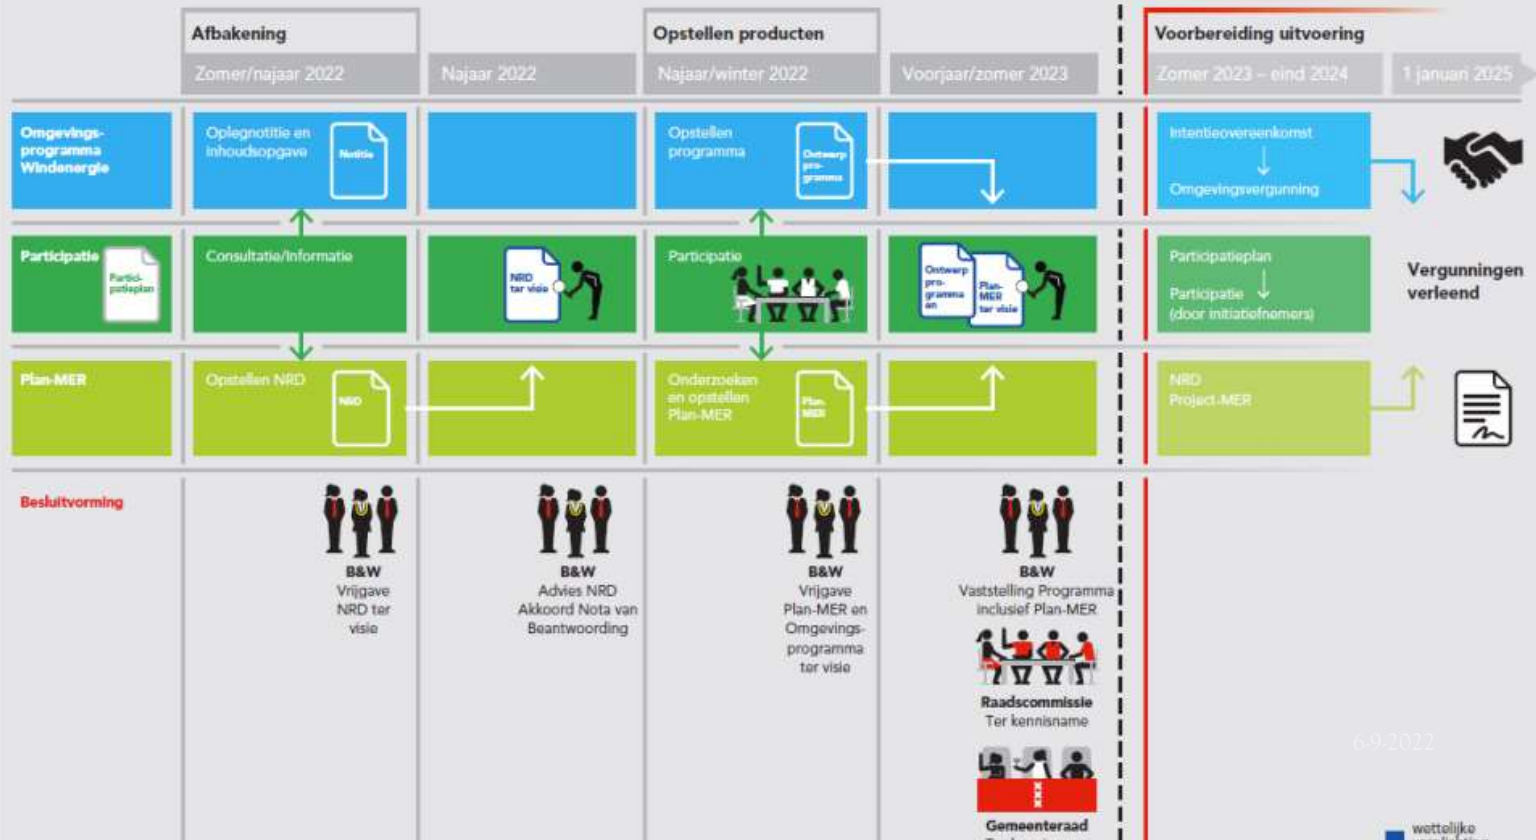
Afbakening

Zomer/najaar 2022

Najaar 2022

Opstellen producten

Najaar/winter 2022

Voorjaar/zomer 2023

Voorbereiding uitvoering

Zomer 2023 – eind 2024

1 januari 2025

Omgevings-programma Windenergie

Oplegnotitie en inhoudsopgave

Notitie

Opstellen programma

Ontwerp pro-gramma

Intentieovereenkomst

Omgevingsvergunning

Participatie

Partici-patieplan

Consultatie/Informatie

NRD ter visie

Participatie

Ontwerp pro-gramma

Plan-MER ter visie

Participatieplan

Participatie (door initiatiefnemers)

Vergunningen verleend

Plan-MER

Opstellen NRD

NRD

Onderzoeken en opstellen Plan-MER

Plan-MER

NRD Project-MER

Besluitvorming

B&W
Vrijgave NRD ter visie

B&W
Advies NRD Akkoord Nota van Beantwoording

B&W
Vrijgave Plan-MER en Omgevings-programma ter visie

B&W
Vaststelling Programma inclusief Plan-MER

Raadscommissie
Ter kennisname

Gemeenteraad

6-9-2022

wettelijke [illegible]